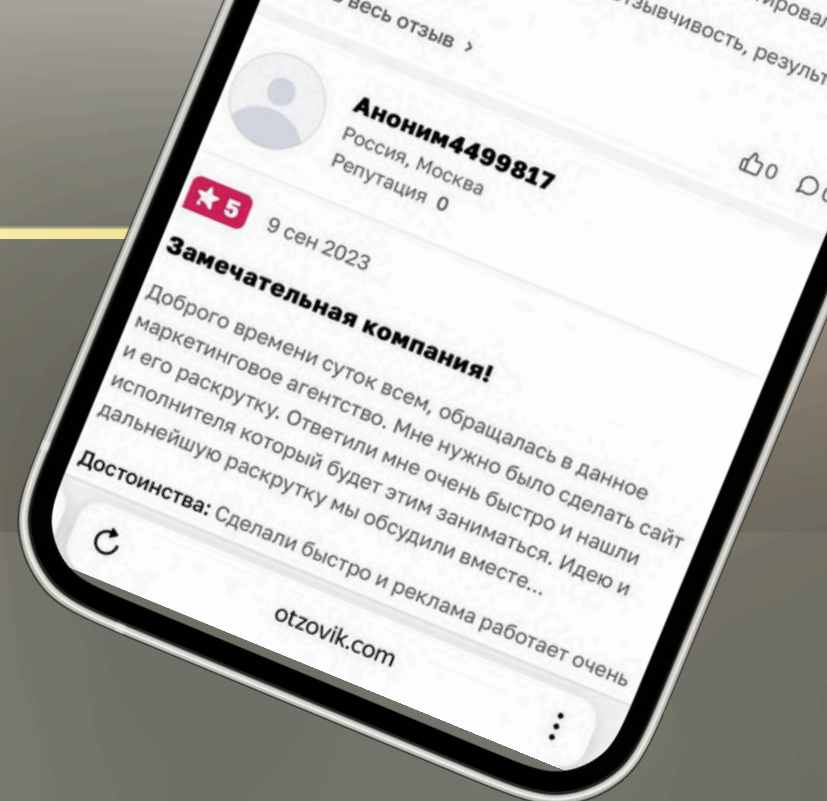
весь отзыв >

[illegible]ировал
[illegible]тзывчивость, результ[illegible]

Аноним4499817
Россия, Москва
Репутация 0

0

★5

9 сен 2023

Замечательная компания!

Доброго времени суток всем, обращалась в данное маркетинговое агентство. Мне нужно было сделать сайт и его раскрутку. Ответили мне очень быстро и нашли исполнителя который будет этим заниматься. Идею и дальнейшую раскрутку мы обсудили вместе...

Достоинства: Сделали быстро и реклама работает очень

otzovik.com